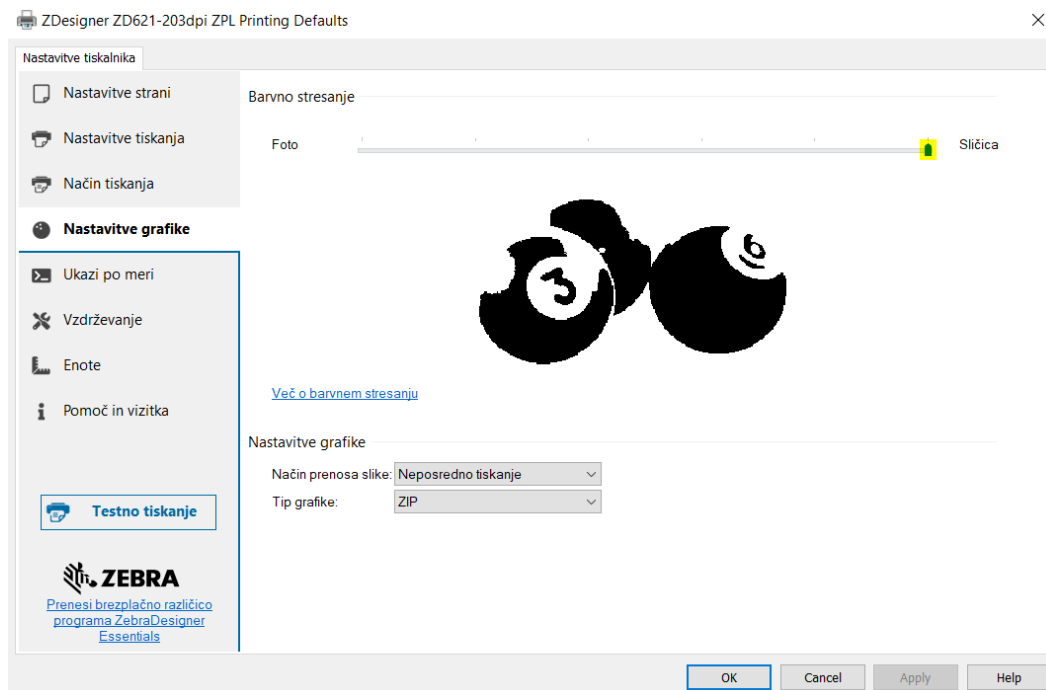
ZDesigner ZD621-203dpi ZPL Printing Defaults

Nastavitve tiskalnika

Nastavitve strani
Nastavitve tiskanja
Način tiskanja
Nastavitve grafike
Ukazi po meri
Vzdrževanje
Enote
Pomoč in vizitka

Testno tiskanje

ZEBRA
Prenesi brezplačno različico programa ZebraDesigner Essentials

Barvno stresanje

Foto
Sličica

Več o barvnem stresanju

Nastavitve grafike

Način prenosa slike: Neposredno tiskanje
Tip grafike: ZIP

OK
Cancel
Apply
Help